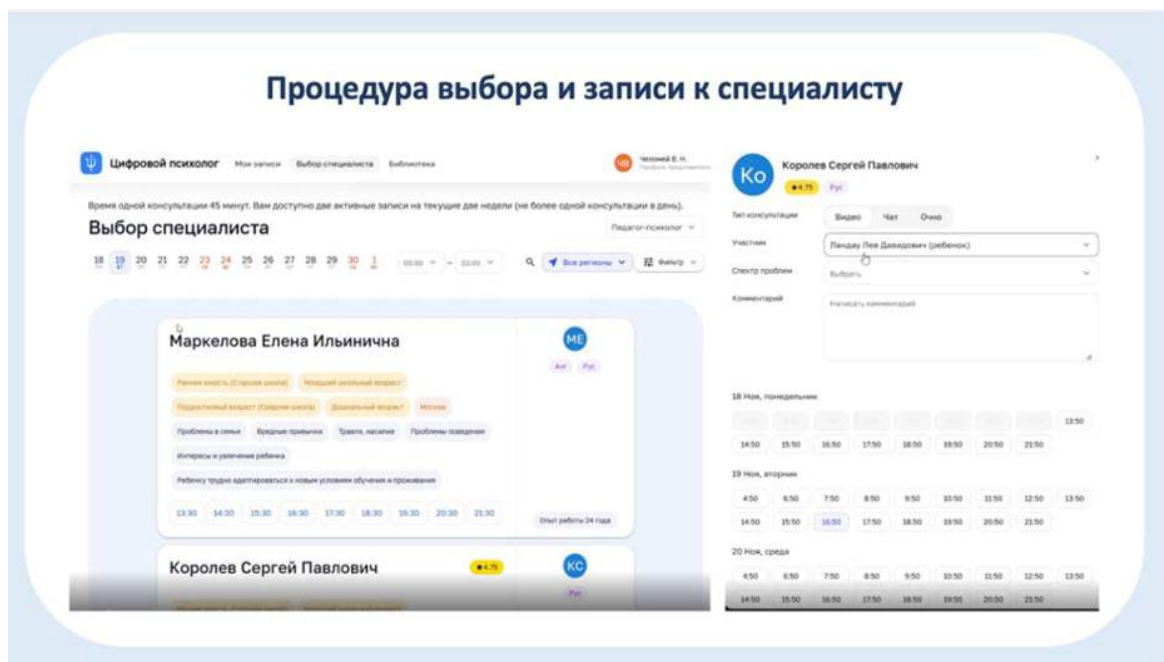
Процедура выбора и записи к специалисту

Цифровой психолог Мои записи Выбор специалиста Библиотека

Человек В. Н.

Время одной консультации 45 минут. Вам доступно две активные записи на текущие две недели (не более одной консультации в день).

Выбор специалиста

Педагог-психолог

18 19 20 21 22 23 24 25 26 27 28 29 30 1

Все регионы Фильтр

Маркелова Елена Ильинична

МЕ

Англ Рус

Ранняя юность (Старшая школа) Младший школьный возраст

Подростковый возраст (Средняя школа) Дошкольный возраст Москва

Проблемы в семье Вредные привычки Травля, насилие Проблемы поведения

Интересы и увлечения ребенка

Ребенку трудно адаптироваться к новым условиям обучения и проживания

13:30 14:30 15:30 16:30 17:30 18:30 19:30 20:30 21:30

Опыт работы 24 года

Королев Сергей Павлович

4.75

КС

Рус

Ко

Королев Сергей Павлович

4.75 Рус

Тип консультации Видео Чат Очно

Участник Ландау Лев Давидович (ребенок)

Спектр проблем Выбрать

Комментарий Написать комментарий

18 Ноя, понедельник

13:50

14:50 15:50 16:50 17:50 18:50 19:50 20:50 21:50

19 Ноя, вторник

4:50 6:50 7:50 8:50 9:50 10:50 11:50 12:50 13:50

14:50 15:50 16:50 17:50 18:50 19:50 20:50 21:50

20 Ноя, среда

4:50 6:50 7:50 8:50 9:50 10:50 11:50 12:50 13:50

14:50 15:50 16:50 17:50 18:50 19:50 20:50 21:50